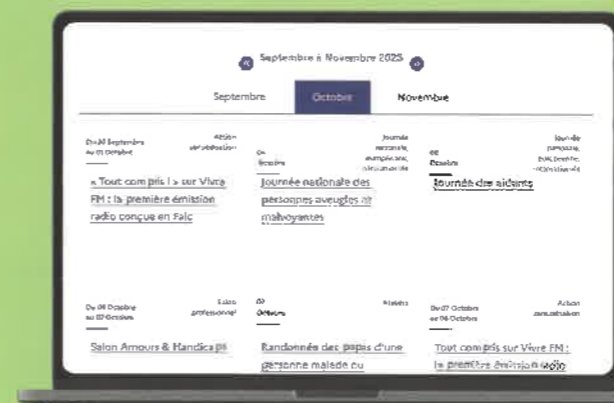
Septembre à Novembre 2025

Septembre

Octobre

Novembre

Du 30 Septembre au 05 Octobre

Action de sensibilisation

« Tout compris ! » sur Vivre FM : la première émission radio conçue en Falc

04 Octobre

Journée nationale, européenne, internationale

Journée nationale des personnes aveugles et malvoyantes

06 Octobre

Journée nationale, européenne, internationale

Journée des aidants

Du 08 Octobre au 09 Octobre

Salon professionnel

Salon Amours & Handicaps

09 Octobre

Ateliers

Randonnée des papis d'une personne malade ou

Du 07 Octobre au 06 Octobre

Action de sensibilisation

Tout compris sur Vivre FM : la première émission radio